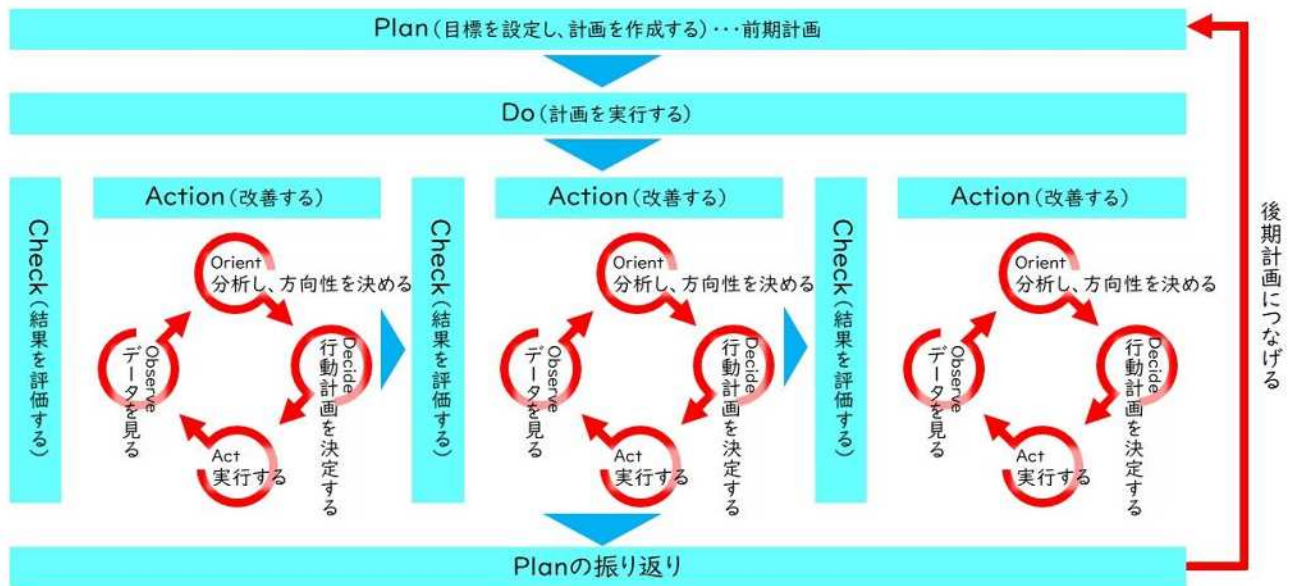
Plan（目標を設定し、計画を作成する）・・・前期計画

Do（計画を実行する）

Check（結果を評価する）

Action（改善する）

Orient
分析し、方向性を決める

Decide
行動計画を決定する

Act
実行する

Observe
データを見る

Check（結果を評価する）

Action（改善する）

Orient
分析し、方向性を決める

Decide
行動計画を決定する

Act
実行する

Observe
データを見る

Check（結果を評価する）

Action（改善する）

Orient
分析し、方向性を決める

Decide
行動計画を決定する

Act
実行する

Observe
データを見る

後期計画につなげる

Planの振り返り